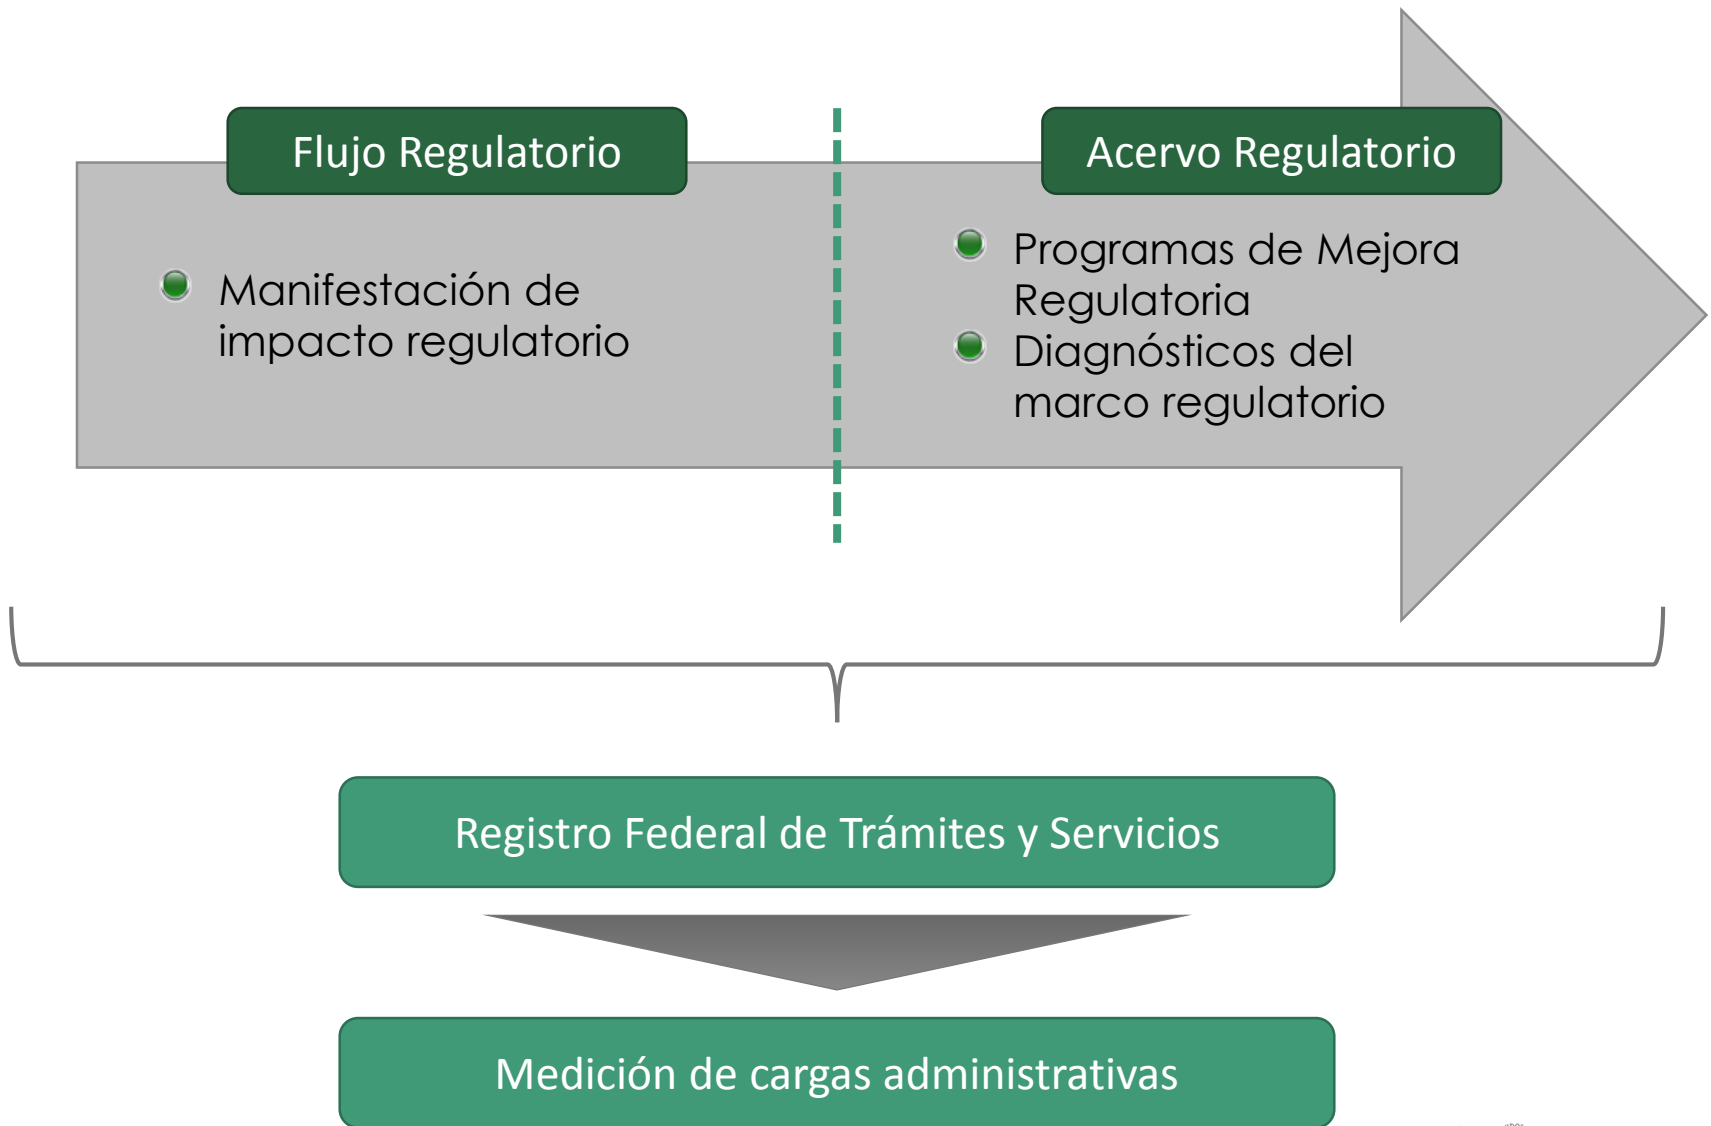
Flujo Regulatorio

Manifestación de impacto regulatorio

Acervo Regulatorio

Programas de Mejora Regulatoria

Diagnósticos del marco regulatorio

Registro Federal de Trámites y Servicios

Medición de cargas administrativas